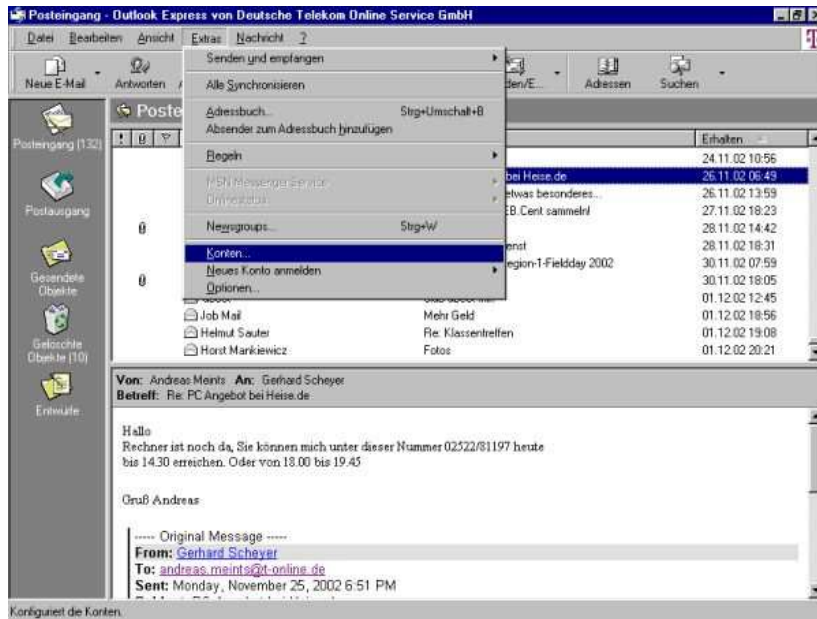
Posteingang - Outlook Express von Deutsche Telekom Online Service GmbH

Datei Bearbeiten Ansicht Extras Nachricht ?

Neue E-Mail Antworten

Senden und empfangen
Alle Synchronisieren
Adressbuch... Strg+Umschalt+B
Absender zum Adressbuch hinzufügen
Regeln
MSN Messenger Service
Onlinestatus
Newsgroups... Strg+W
Konten...
Neues Konto anmelden
Optionen...

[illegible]den/E... Adressen Suchen

Posteingang (132)
Postausgang
Gesendete Objekte
Gelöschte Objekte (10)
Entwürfe

Poste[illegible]

| | Erhalten |
|---|---|
| bei Heise.de | 24.11.02 10:56 |
| etwas besonderes | 26.11.02 06:49 |
| EB.Cent sammeln! | 26.11.02 13:59 |
| | 27.11.02 18:23 |
| enst | 28.11.02 14:42 |
| egion-1-Fieldday 2002 | 28.11.02 18:31 |
| | 30.11.02 07:59 |
| | 30.11.02 18:05 |
| | 01.12.02 12:45 |
| Job Mail — Mehr Geld | 01.12.02 18:56 |
| Helmut Sauter — Re: Klassentreffen | 01.12.02 19:08 |
| Horst Mankiewicz — Fotos | 01.12.02 20:21 |

Von: Andreas Meints An: Gerhard Scheyer
Betreff: Re: PC Angebot bei Heise.de

Hallo
Rechner ist noch da, Sie können mich unter dieser Nummer 02522/81197 heute bis 14.30 erreichen. Oder von 18.00 bis 19.45

Gruß Andreas

----- Original Message -----
From: Gerhard Scheyer
To: andreas.meints@t-online.de
Sent: Monday, November 25, 2002 6:51 PM

Konfiguriert die Konten.